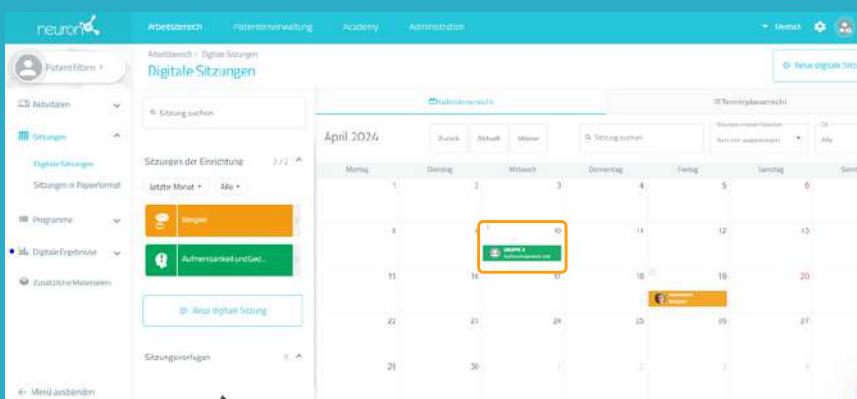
neuron

Arbeitsbereich | Patientenverwaltung | Academy | Administration | Deutsch

Patientfilter

Arbeitsdaten

Sitzungen

Digitale Sitzungen

Sitzungen in Papierformat

Programme

Digitale Ergebnisse

Zusätzliche Materialien

← Menü ausblenden

Arbeitsbereich / Digitale Sitzungen

Digitale Sitzungen

Neue digitale Sitz

Sitzung suchen

Sitzungen der Einrichtung 2 / 2

letzter Monat | Alle

Bergen

Aufmerksamkeit und Ged...

Neue digitale Sitzung

Sitzungsvorlagen

Kalenderansicht | Terminplanansicht

April 2024

Zurück | Aktuell | Weiter

Sitzung suchen

Nur mir zugewiesen

Alle

| Montag | Dienstag | Mittwoch | Donnerstag | Freitag | Samstag | Sonntag |
|---|---|---|---|---|---|---|
| 1 | 2 | 3 | 4 | 5 | 6 | |
| 8 | 9 | 10 GRUPPE 3 Aufmerksamkeit und | 11 | 12 | 13 | |
| 15 | 16 | 17 | 18 | 19 Bergen | 20 | |
| 22 | 23 | 24 | 25 | 26 | 27 | |
| 29 | 30 | 1 | 2 | 3 | 4 | |